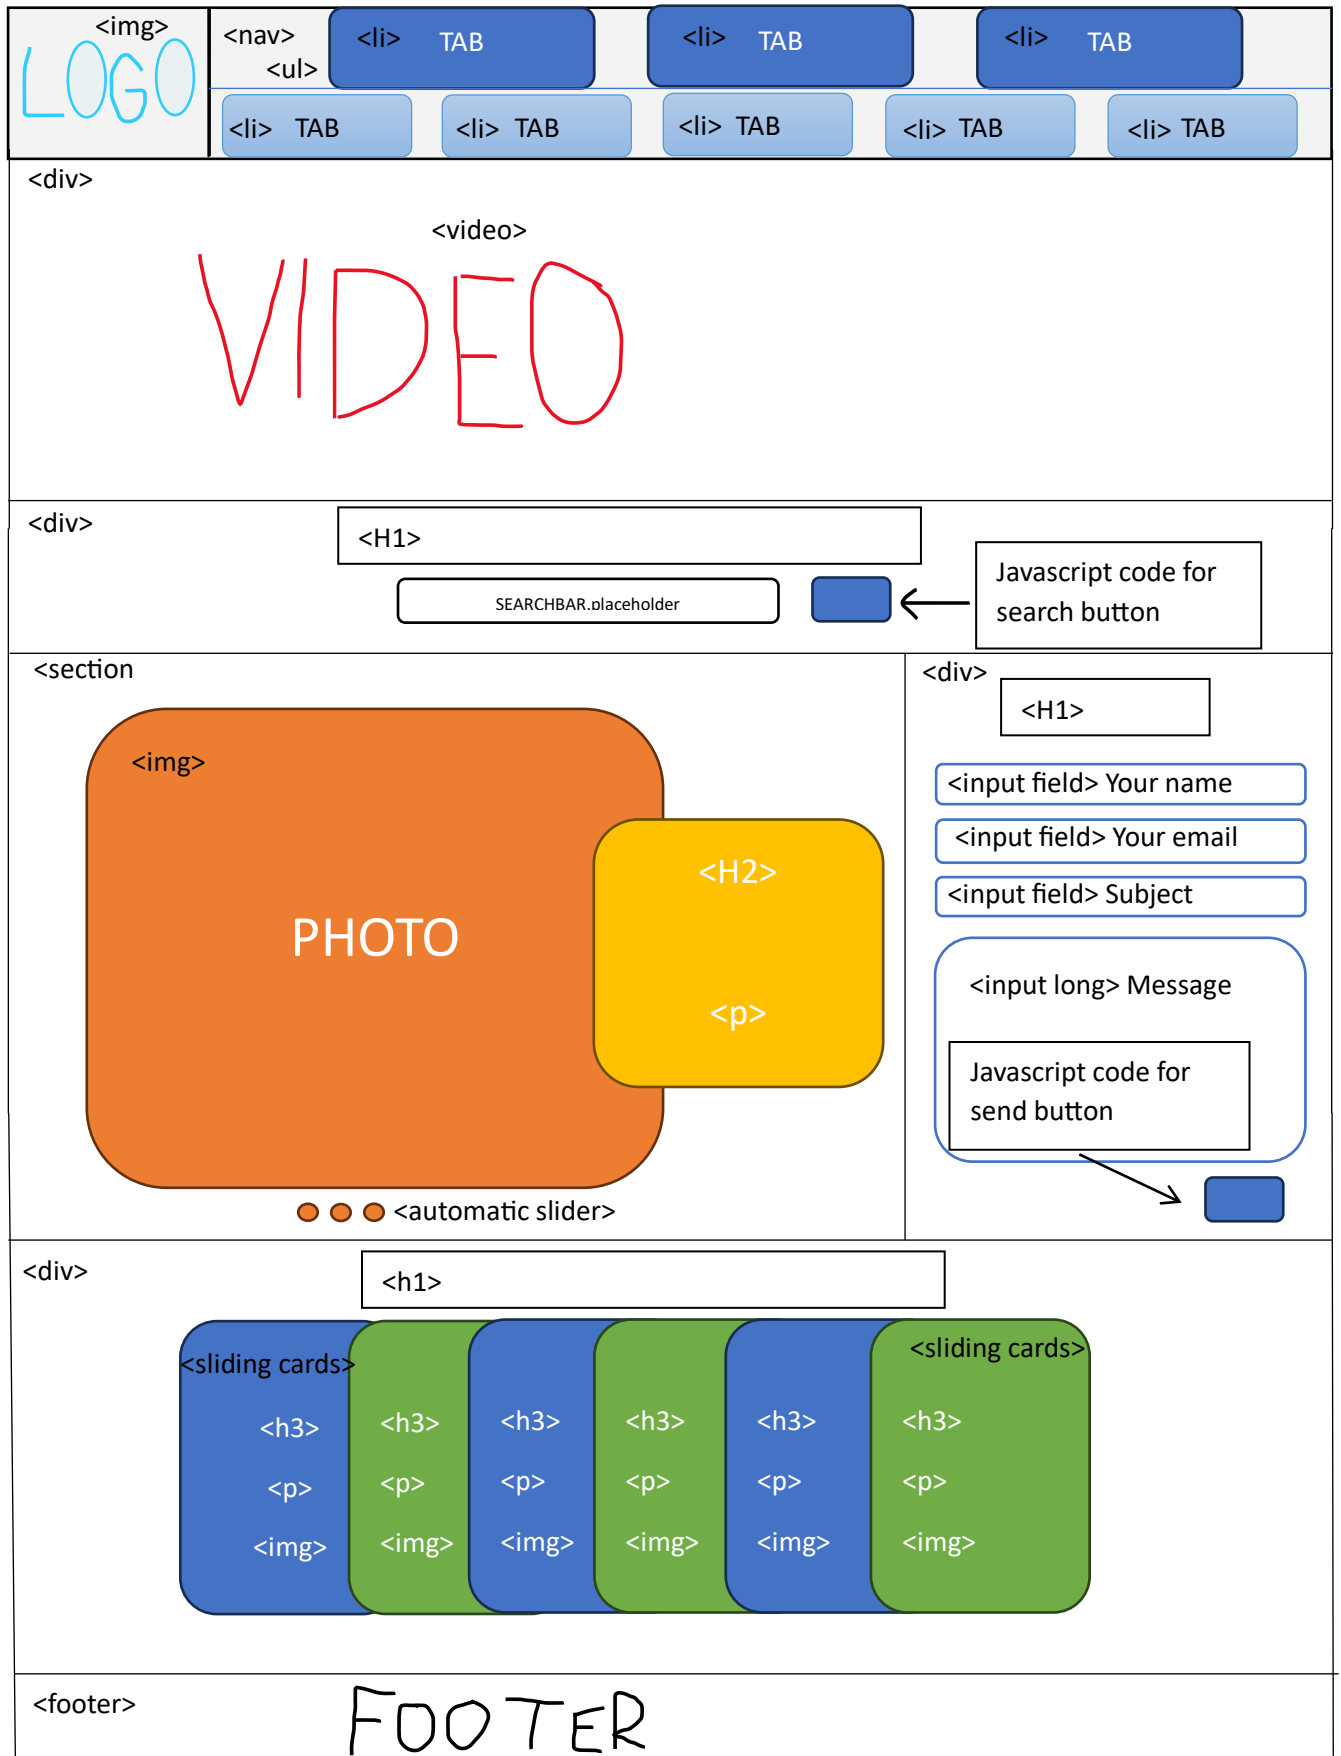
<img>
LOGO

<nav>
<ul>

<li> TAB

<li> TAB

<li> TAB

<li> TAB

<li> TAB

<li> TAB

<li> TAB

<li> TAB

<div>

<video>

VIDEO

<div>

<H1>

SEARCHBAR.placeholder

Javascript code for search button

<section>

<img>

PHOTO

<H2>

<p>

<automatic slider>

<div>

<H1>

<input field> Your name

<input field> Your email

<input field> Subject

<input long> Message

Javascript code for send button

<div>

<h1>

<sliding cards>

<h3>
<p>
<img>

<h3>
<p>
<img>

<h3>
<p>
<img>

<h3>
<p>
<img>

<h3>
<p>
<img>

<sliding cards>

<h3>
<p>
<img>

<footer>

FOOTER